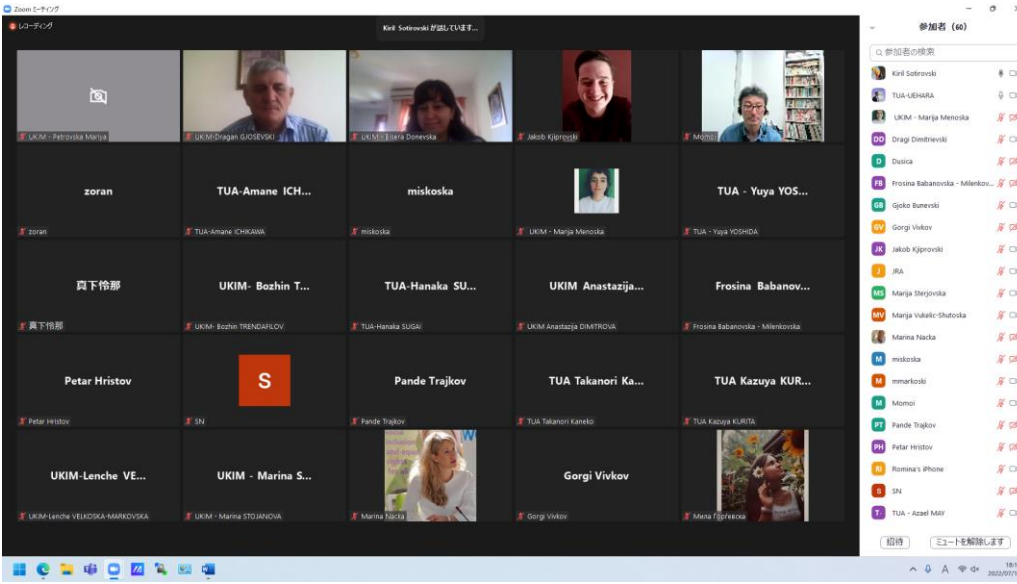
Zoom ミーティング

レコーディング

Kiril Sotirovski が話しています...

UKIM - Petrovska Marija

UKIM-Dragan GJOSEVSKI

UKIM - Elisera Donevska

Jakob Kjiprovski

Momoi

zoran

zoran

TUA-Amane ICH...

TUA-Amane ICHIKAWA

miskoska

miskoska

UKIM - Marija Menoska

TUA - Yuya YOS...

TUA - Yuya YOSHIDA

真下伶那

真下伶那

UKIM- Bozhin T...

UKIM- Bozhin TRENDAFILOV

TUA-Hanaka SU...

TUA-Hanaka SUGAI

UKIM Anastazija...

UKIM Anastazija DIMITROVA

Frosina Babanov...

Frosina Babanovska - Milenkovska

Petar Hristov

Petar Hristov

S

SN

Pande Trajkov

Pande Trajkov

TUA Takanori Ka...

TUA Takanori Kaneko

TUA Kazuya KUR...

TUA Kazuya KURITA

UKIM-Lenche VE...

UKIM-Lenche VELKOSKA-MARKOVSKA

UKIM - Marina S...

UKIM - Marina STOJANOVA

Marina Nacka

Gorgi Vivkov

Gorgi Vivkov

Мила Ѓорѓевска

参加者 (60)

参加者の検索

Kiril Sotirovski

TUA-UEHARA

UKIM - Marija Menoska

DD Dragi Dimitrievski

D Dusica

FB Frosina Babanovska - Milenkov...

GB Gjoko Bunevski

GV Gorgi Vivkov

JK Jakob Kjiprovski

J JRA

MS Marija Sterjovska

MV Marija Vukelic-Shutoska

Marina Nacka

M miskoska

M mmarkoski

M Momoi

PT Pande Trajkov

PH Petar Hristov

RI Romina's iPhone

S SN

T TUA - Azael MAY

招待

ミュートを解除します

18:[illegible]
2022/07/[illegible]